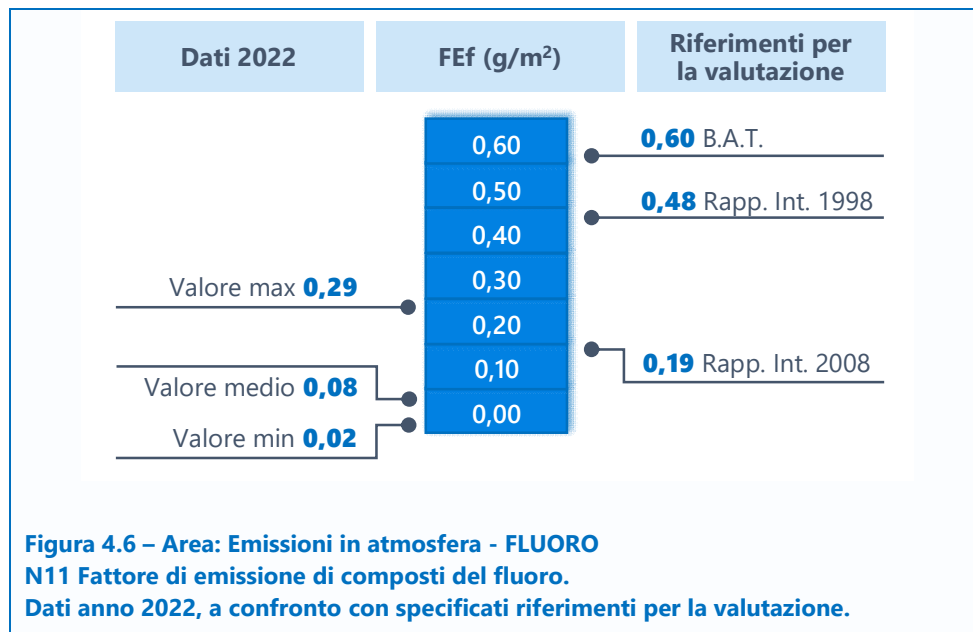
Dati 2022

FEf (g/m$^2$)

Riferimenti per la valutazione

0,60
0,50
0,40
0,30
0,20
0,10
0,00

Valore max **0,29**

Valore medio **0,08**

Valore min **0,02**

**0,60** B.A.T.

**0,48** Rapp. Int. 1998

**0,19** Rapp. Int. 2008

Figura 4.6 – Area: Emissioni in atmosfera - FLUORO
N11 Fattore di emissione di composti del fluoro.
Dati anno 2022, a confronto con specificati riferimenti per la valutazione.